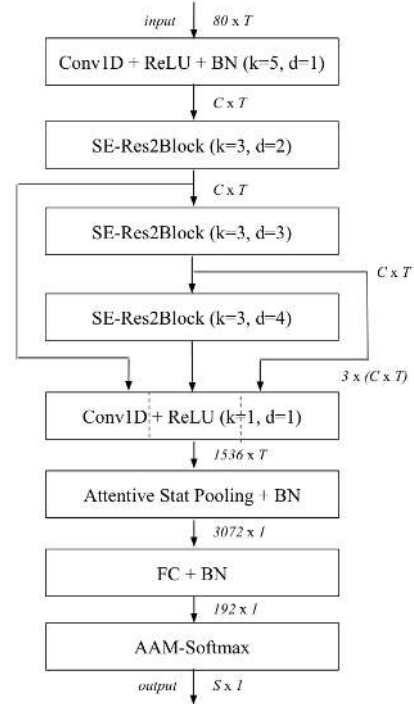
input 80 x T

Conv1D + ReLU + BN (k=5, d=1)

C x T

SE-Res2Block (k=3, d=2)

C x T

SE-Res2Block (k=3, d=3)

C x T

SE-Res2Block (k=3, d=4)

3 x (C x T)

Conv1D + ReLU (k=1, d=1)

1536 x T

Attentive Stat Pooling + BN

3072 x 1

FC + BN

192 x 1

AAM-Softmax

output S x 1